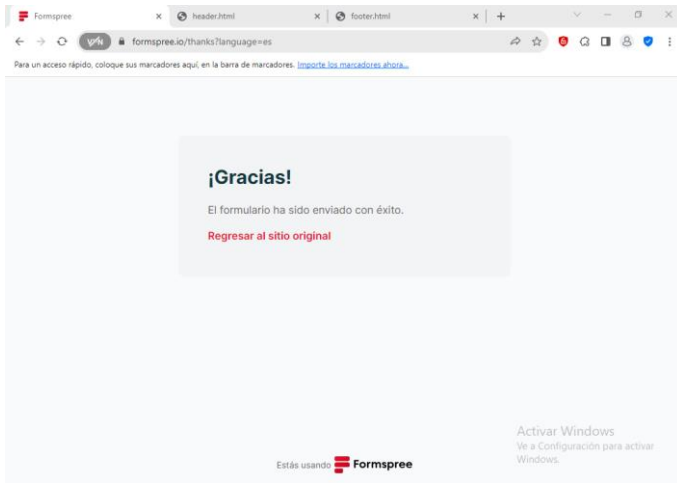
Formspree × header.html × footer.html × +

formspree.io/thanks?language=es

Para un acceso rápido, coloque sus marcadores aquí, en la barra de marcadores. Importe los marcadores ahora...

¡Gracias!

El formulario ha sido enviado con éxito.

Regresar al sitio original

Activar Windows
Ve a Configuración para activar Windows.

Estás usando Formspree